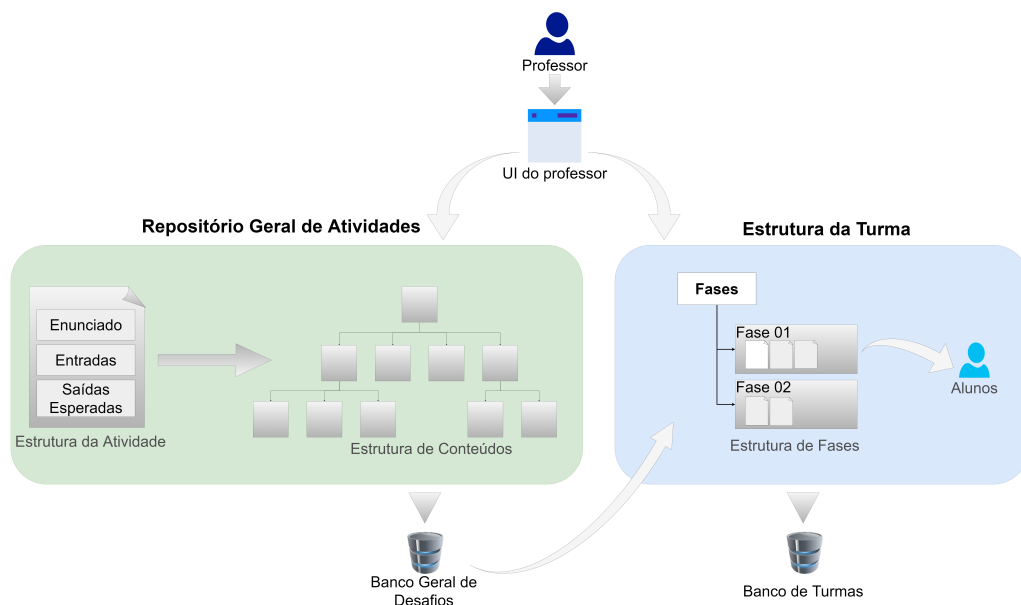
Professor

UI do professor

Repositório Geral de Atividades

Enunciado

Entradas

Saídas Esperadas

Estrutura da Atividade

Estrutura de Conteúdos

Estrutura da Turma

Fases

Fase 01

Fase 02

Estrutura de Fases

Alunos

Banco Geral de Desafios

Banco de Turmas